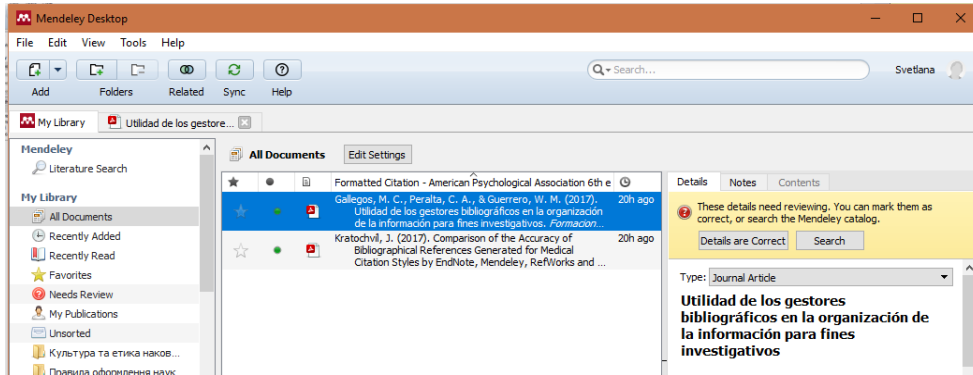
Mendeley Desktop

File Edit View Tools Help

Add Folders Related Sync Help

Search...

Svetlana

My Library

Utilidad de los gestore...

Mendeley

Literature Search

My Library

All Documents

Recently Added

Recently Read

Favorites

Needs Review

My Publications

Unsorted

Культура та етика наков...

Правила оформлення наук

All Documents

Edit Settings

Formatted Citation - American Psychological Association 6th e

Gallegos, M. C., Peralta, C. A., & Guerrero, W. M. (2017). Utilidad de los gestores bibliográficos en la organización de la información para fines investigativos. *Formacion*

20h ago

Kratochvil, J. (2017). Comparison of the Accuracy of Bibliographical References Generated for Medical Citation Styles by EndNote, Mendeley, RefWorks and ...

20h ago

Details Notes Contents

These details need reviewing. You can mark them as correct, or search the Mendeley catalog.

Details are Correct

Search

Type: Journal Article

Utilidad de los gestores bibliográficos en la organización de la información para fines investigativos